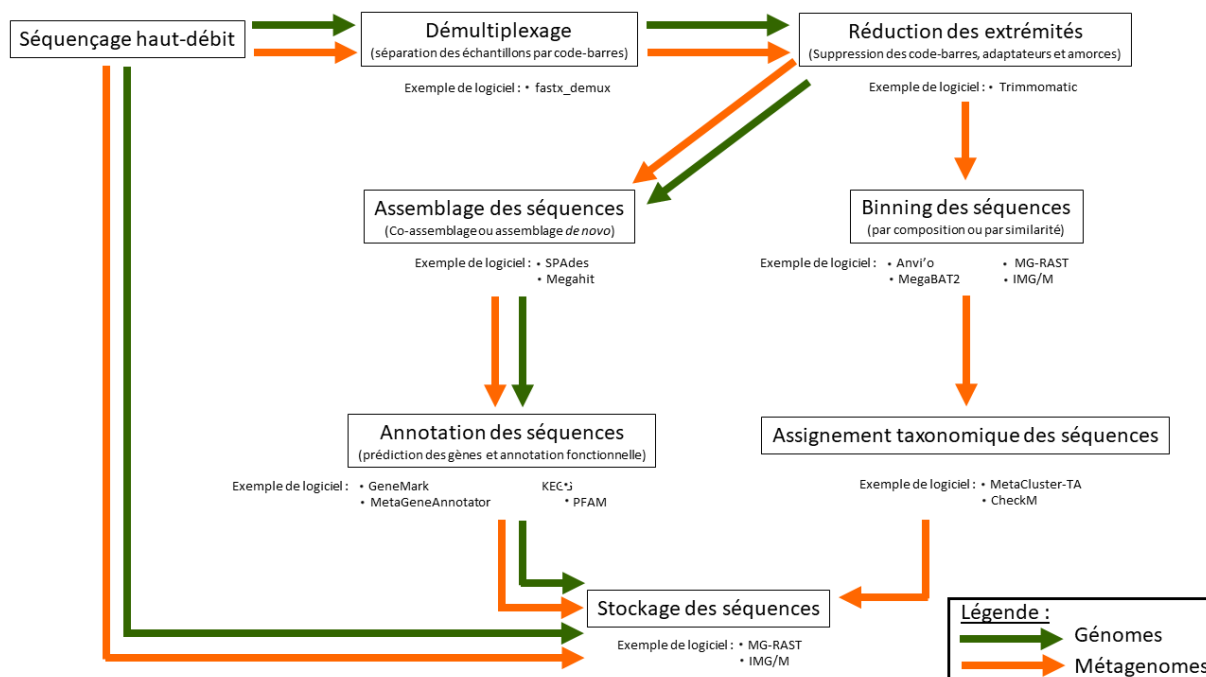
Séquençage haut-débit

Démultiplexage
(séparation des échantillons par code-barres)

Exemple de logiciel : • fastx_demux

Réduction des extrémités
(Suppression des code-barres, adaptateurs et amorces)

Exemple de logiciel : • Trimmomatic

Assemblage des séquences
(Co-assemblage ou assemblage *de novo*)

Exemple de logiciel : • SPAdes
• Megahit

Binning des séquences
(par composition ou par similarité)

Exemple de logiciel : • Anvi'o
• MegaBAT2
• MG-RAST
• IMG/M

Annotation des séquences
(prédiction des gènes et annotation fonctionnelle)

Exemple de logiciel : • GeneMark
• MetaGeneAnnotator
KEGG
• PFAM

Assignement taxonomique des séquences

Exemple de logiciel : • MetaCluster-TA
• CheckM

Stockage des séquences

Exemple de logiciel : • MG-RAST
• IMG/M

Légende :
Génomes
Métagenomes